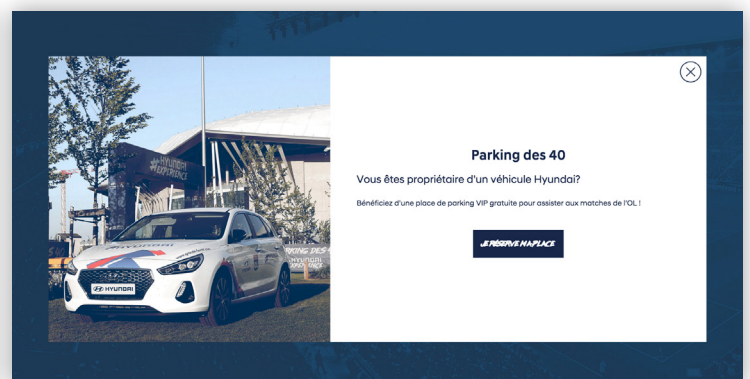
#HYUNDAI EXPERIENCE

HYUNDAI

PARKING DES

Parking des 40

Vous êtes propriétaire d'un véhicule Hyundai?

Bénéficiez d'une place de parking VIP gratuite pour assister aux matches de l'OL !

JE RÉSERVE MA PLACE